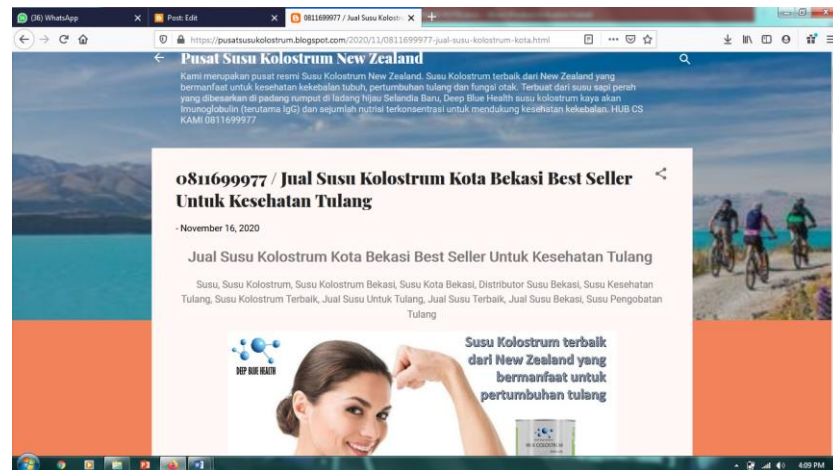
(36) WhatsApp
Post: Edit
0811699977 / Jual Susu Kolostr
https://pusatsusukolostrum.blogspot.com/2020/11/0811699977-jual-susu-kolostrum-kota.html

Pusat Susu Kolostrum New Zealand

Kami merupakan pusat resmi Susu Kolostrum New Zealand. Susu Kolostrum terbaik dari New Zealand yang bermanfaat untuk kesehatan kekebalan tubuh, pertumbuhan tulang dan fungsi otak. Terbuat dari susu sapi perah yang dibesarkan di padang rumput di ladang hijau Selandia Baru, Deep Blue Health susu kolostrum kaya akan Imunoglobulin (terutama IgG) dan sejumlah nutrisi terkonsentrasi untuk mendukung kesehatan kekebalan. HUB CS KAMI 0811699977

0811699977 / Jual Susu Kolostrum Kota Bekasi Best Seller Untuk Kesehatan Tulang

- November 16, 2020

Jual Susu Kolostrum Kota Bekasi Best Seller Untuk Kesehatan Tulang

Susu, Susu Kolostrum, Susu Kolostrum Bekasi, Susu Kota Bekasi, Distributor Susu Bekasi, Susu Kesehatan Tulang, Susu Kolostrum Terbaik, Jual Susu Untuk Tulang, Jual Susu Terbaik, Jual Susu Bekasi, Susu Pengobatan Tulang

DEEP BLUE HEALTH

Susu Kolostrum terbaik dari New Zealand yang bermanfaat untuk pertumbuhan tulang

4:09 PM